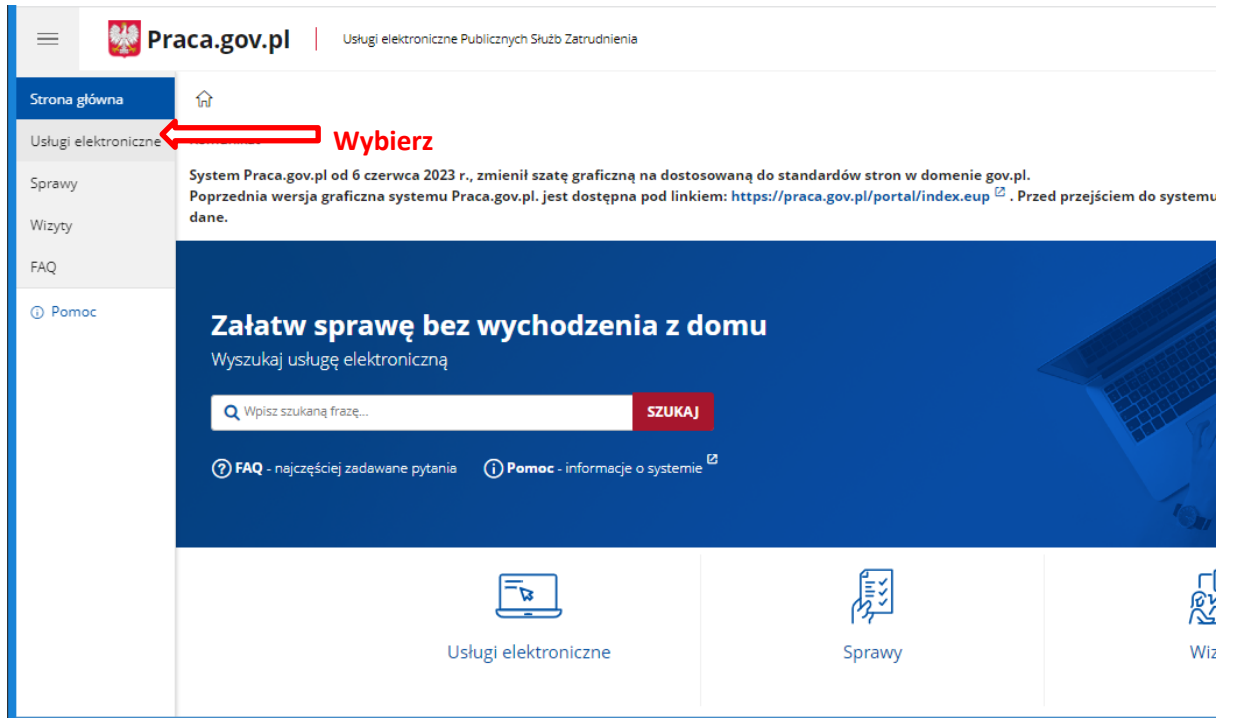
Praca.gov.pl | Usługi elektroniczne Publicznych Służb Zatrudnienia

Strona główna
Usługi elektroniczne
Sprawy
Wizyty
FAQ
Pomoc

Wybierz

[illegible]

System Praca.gov.pl od 6 czerwca 2023 r., zmienił szatę graficzną na dostosowaną do standardów stron w domenie gov.pl.
Poprzednia wersja graficzna systemu Praca.gov.pl. jest dostępna pod linkiem: https://praca.gov.pl/portal/index.eup . Przed przejściem do systemu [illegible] dane.

Załatw sprawę bez wychodzenia z domu
Wyszukaj usługę elektroniczną

Wpisz szukaną frazę...
SZUKAJ

FAQ - najczęściej zadawane pytania
Pomoc - informacje o systemie

Usługi elektroniczne
Sprawy
Wiz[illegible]